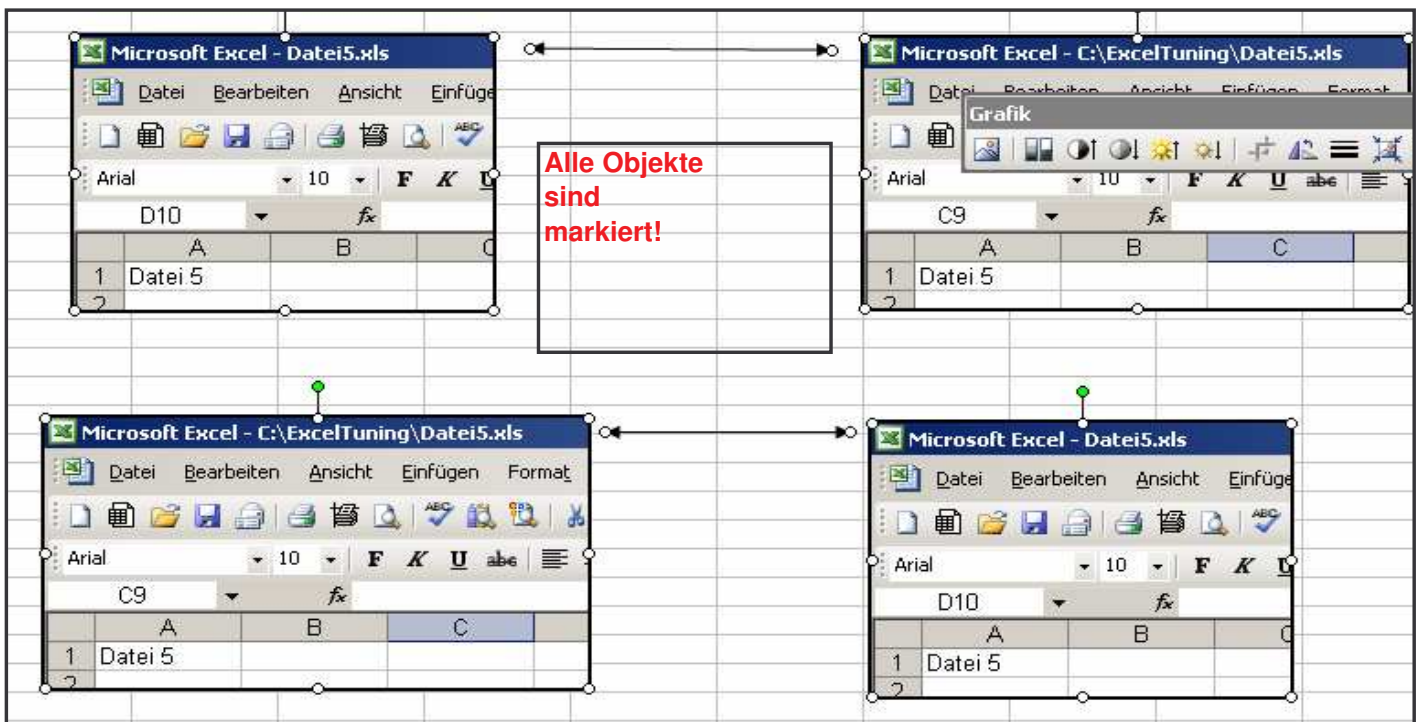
Microsoft Excel - Datei5.xls

Datei Bearbeiten Ansicht Einfüge

Arial 10 F K U

D10 $f_x$

| | A | B | C |
|---|---|---|---|
| 1 | Datei 5 | | |
| 2 | | | |

Alle Objekte sind markiert!

Microsoft Excel - C:\ExcelTuning\Datei5.xls

Datei Bearbeiten Ansicht Einfügen Format

Grafik

Arial 10 F K U abc

C9 $f_x$

| | A | B | C |
|---|---|---|---|
| 1 | Datei 5 | | |
| 2 | | | |

Microsoft Excel - C:\ExcelTuning\Datei5.xls

Datei Bearbeiten Ansicht Einfügen Format

Arial 10 F K U abc

C9 $f_x$

| | A | B | C |
|---|---|---|---|
| 1 | Datei 5 | | |
| 2 | | | |

Microsoft Excel - Datei5.xls

Datei Bearbeiten Ansicht Einfüge

Arial 10 F K U

D10 $f_x$

| | A | B | C |
|---|---|---|---|
| 1 | Datei 5 | | |
| 2 | | | |